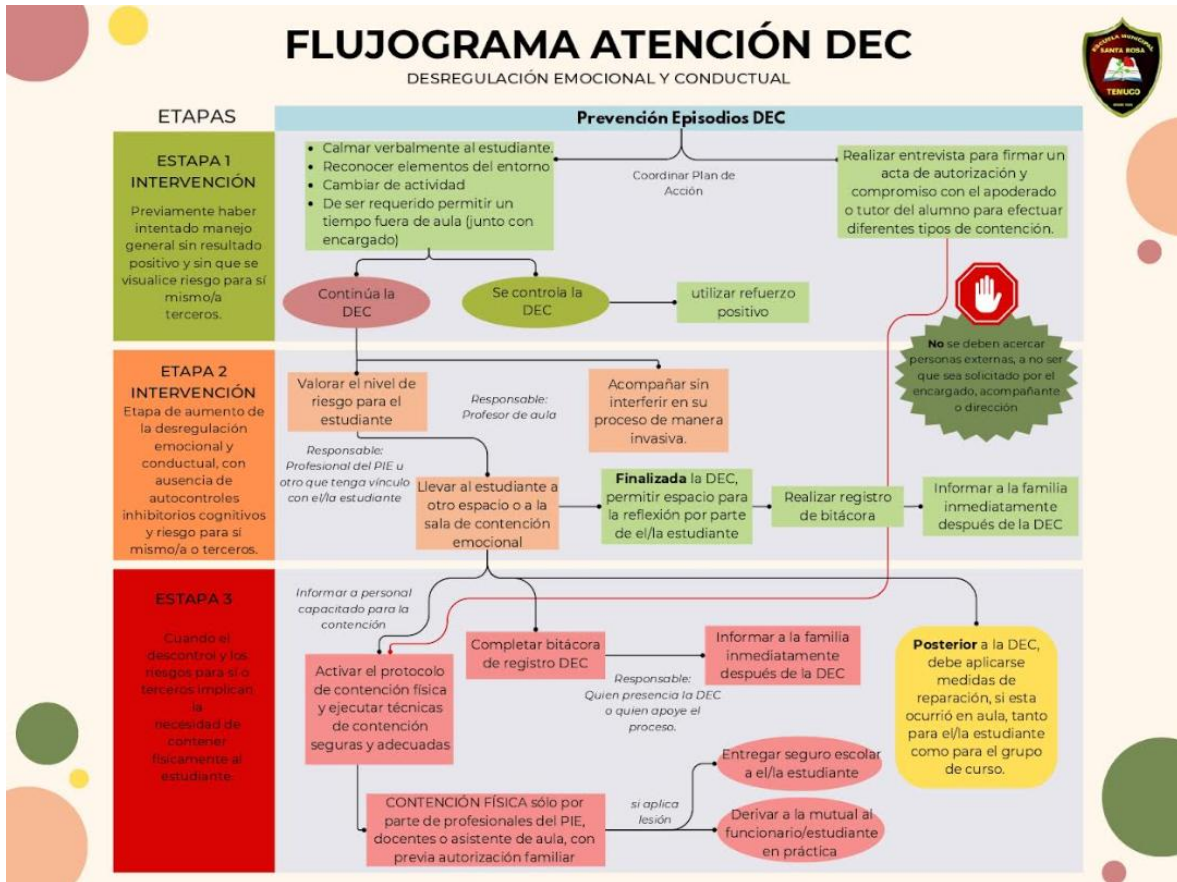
FLUJOGRAMA ATENCIÓN DEC
DESREGULACIÓN EMOCIONAL Y CONDUCTUAL

ESCUELA MUNICIPAL SANTA ROSA TENUCO

ETAPAS

Prevención Episodios DEC

ESTAPA 1 INTERVENCIÓN
Previamente haber intentado manejo general sin resultado positivo y sin que se visualice riesgo para sí mismo/a terceros.

- Calmar verbalmente al estudiante.
- Reconocer elementos del entorno
- Cambiar de actividad
- De ser requerido permitir un tiempo fuera de aula (junto con encargado)

Coordinar Plan de Acción

Realizar entrevista para firmar un acta de autorización y compromiso con el apoderado o tutor del alumno para efectuar diferentes tipos de contención.

Continúa la DEC

Se controla la DEC

utilizar refuerzo positivo

No se deben acercar personas externas, a no ser que sea solicitado por el encargado, acompañante o dirección

ETAPA 2 INTERVENCIÓN
Etapa de aumento de la desregulación emocional y conductual, con ausencia de autocontroles inhibitorios cognitivos y riesgo para sí mismo/a o terceros.

Valorar el nivel de riesgo para el estudiante

Responsable: Profesor de aula

Acompañar sin interferir en su proceso de manera invasiva.

Responsable: Profesional del PIE u otro que tenga vínculo con el/la estudiante

Llevar al estudiante a otro espacio o a la sala de contención emocional

Finalizada la DEC, permitir espacio para la reflexión por parte de el/la estudiante

Realizar registro de bitácora

Informar a la familia inmediatamente después de la DEC

ESTAPA 3
Cuando el descontrol y los riesgos para sí o terceros implican la necesidad de contener físicamente al estudiante.

Informar a personal capacitado para la contención

Activar el protocolo de contención física y ejecutar técnicas de contención seguras y adecuadas

Completar bitácora de registro DEC

Informar a la familia inmediatamente después de la DEC

Responsable: Quien presencia la DEC o quien apoye el proceso.

Posterior a la DEC, debe aplicarse medidas de reparación, si esta ocurrió en aula, tanto para el/la estudiante como para el grupo de curso.

CONTENCIÓN FÍSICA sólo por parte de profesionales del PIE, docentes o asistente de aula, con previa autorización familiar

si aplica lesión

Entregar seguro escolar a el/la estudiante

Derivar a la mutual al funcionario/estudiante en práctica